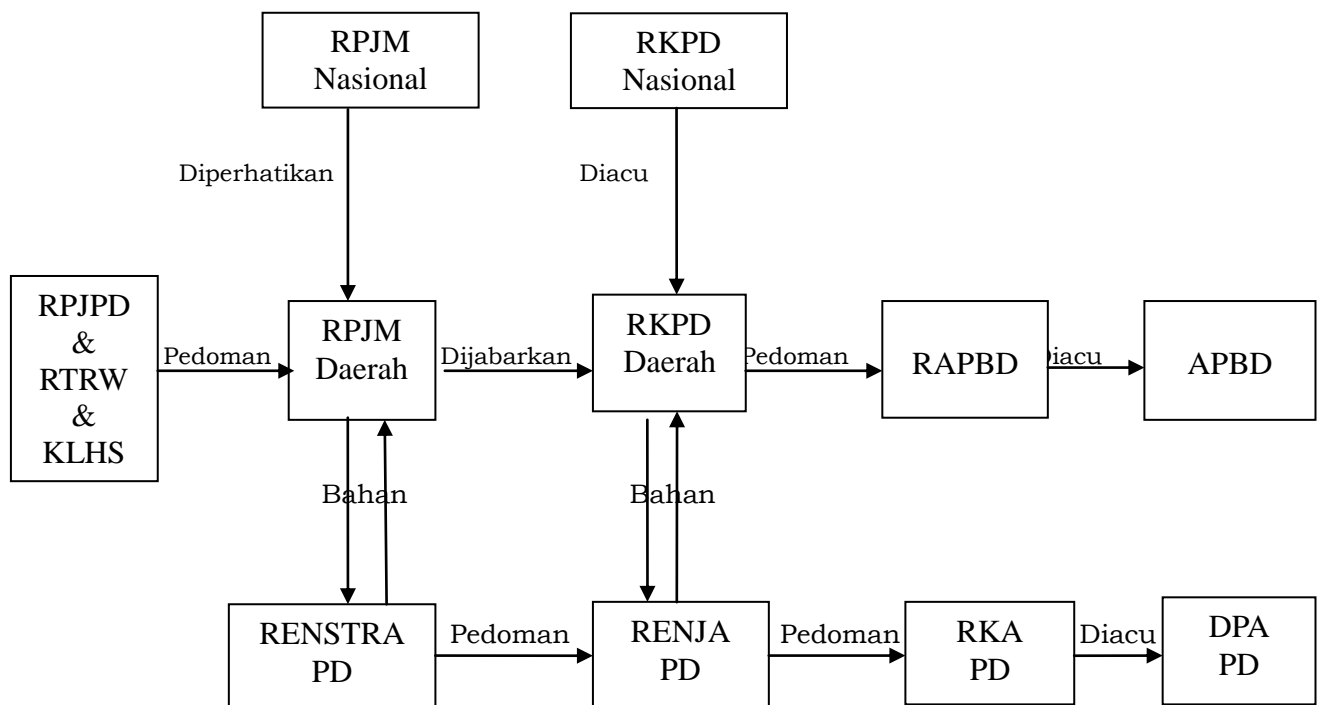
RPJM Nasional

RKPD Nasional

Diperhatikan

Diacu

RPJPD & RTRW & KLHS

Pedoman

RPJM Daerah

Dijabarkan

RKPD Daerah

Pedoman

RAPBD

Diacu

APBD

Bahan

Bahan

RENSTRA PD

Pedoman

RENJA PD

Pedoman

RKA PD

Diacu

DPA PD